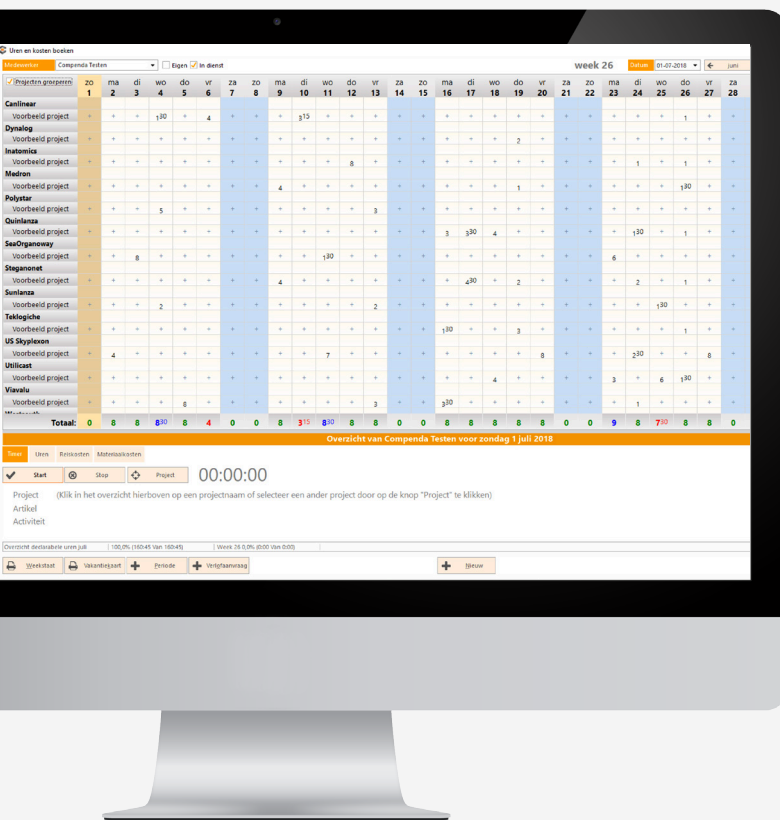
Uren en kosten boeken

Medewerker Compenda Testen Eigen In dienst week 26 Datum 01-07-2018 juni

Projecten groeperen

| | zo 1 | ma 2 | di 3 | wo 4 | do 5 | vr 6 | za 7 | zo 8 | ma 9 | di 10 | wo 11 | do 12 | vr 13 | za 14 | zo 15 | ma 16 | di 17 | wo 18 | do 19 | vr 20 | za 21 | zo 22 | ma 23 | di 24 | wo 25 | do 26 | vr 27 | za 28 |
|---|---|---|---|---|---|---|---|---|---|---|---|---|---|---|---|---|---|---|---|---|---|---|---|---|---|---|---|---|
| Canlinear | | | | | | | | | | | | | | | | | | | | | | | | | | | | |
| Voorbeeld project | + | + | + | 1 30 | + | 4 | + | + | + | 3 15 | + | + | + | + | + | + | + | + | + | + | + | + | + | + | + | 1 | + | + |
| Dynalog | | | | | | | | | | | | | | | | | | | | | | | | | | | | |
| Voorbeeld project | + | + | + | + | + | + | + | + | + | + | + | + | + | + | + | + | + | + | 2 | + | + | + | + | + | + | + | + | + |
| Inatomics | | | | | | | | | | | | | | | | | | | | | | | | | | | | |
| Voorbeeld project | + | + | + | + | + | + | + | + | + | + | + | 8 | + | + | + | + | + | + | + | + | + | + | + | 1 | + | 1 | + | + |
| Medron | | | | | | | | | | | | | | | | | | | | | | | | | | | | |
| Voorbeeld project | + | + | + | + | + | + | + | + | 4 | + | + | + | + | + | + | + | + | + | 1 | + | + | + | + | + | + | 1 30 | + | + |
| Polystar | | | | | | | | | | | | | | | | | | | | | | | | | | | | |
| Voorbeeld project | + | + | + | 5 | + | + | + | + | + | + | + | + | 3 | + | + | + | + | + | + | + | + | + | + | + | + | + | + | + |
| Quinlanza | | | | | | | | | | | | | | | | | | | | | | | | | | | | |
| Voorbeeld project | + | + | + | + | + | + | + | + | + | + | + | + | + | + | + | 3 | 3 30 | 4 | + | + | + | + | + | 1 30 | + | 1 | + | + |
| SeaOrganoway | | | | | | | | | | | | | | | | | | | | | | | | | | | | |
| Voorbeeld project | + | + | 8 | + | + | + | + | + | + | + | 1 30 | + | + | + | + | + | + | + | + | + | + | + | 6 | + | + | + | + | + |
| Steganonet | | | | | | | | | | | | | | | | | | | | | | | | | | | | |
| Voorbeeld project | + | + | + | + | + | + | + | + | 4 | + | + | + | + | + | + | + | 4 30 | + | 2 | + | + | + | + | 2 | + | 1 | + | + |
| Sunlanza | | | | | | | | | | | | | | | | | | | | | | | | | | | | |
| Voorbeeld project | + | + | + | 2 | + | + | + | + | + | + | + | + | 2 | + | + | + | + | + | + | + | + | + | + | + | 1 30 | + | + | + |
| Teklogiche | | | | | | | | | | | | | | | | | | | | | | | | | | | | |
| Voorbeeld project | + | + | + | + | + | + | + | + | + | + | + | + | + | + | + | 1 30 | + | + | 3 | + | + | + | + | + | + | 1 | + | + |
| US Skyplexon | | | | | | | | | | | | | | | | | | | | | | | | | | | | |
| Voorbeeld project | + | 4 | + | + | + | + | + | + | + | + | 7 | + | + | + | + | + | + | + | + | 8 | + | + | + | 2 30 | + | + | 8 | + |
| Utilicast | | | | | | | | | | | | | | | | | | | | | | | | | | | | |
| Voorbeeld project | + | + | + | + | + | + | + | + | + | + | + | + | + | + | + | + | + | 4 | + | + | + | + | 3 | + | 6 | 1 30 | + | + |
| Viavalu | | | | | | | | | | | | | | | | | | | | | | | | | | | | |
| Voorbeeld project | + | + | + | + | 8 | + | + | + | + | + | + | + | 3 | + | + | 3 30 | + | + | + | + | + | + | + | 1 | + | + | + | + |
| Totaal: | 0 | 8 | 8 | 8 30 | 8 | 4 | 0 | 0 | 8 | 3 15 | 8 30 | 8 | 8 | 0 | 0 | 8 | 8 | 8 | 8 | 8 | 0 | 0 | 9 | 8 | 7 30 | 8 | 8 | 0 |

Overzicht van Compenda Testen voor zondag 1 juli 2018

Taken Uren Reiskosten Materiaalkosten

Start Stop Project 00:00:00

Project (Klik in het overzicht hierboven op een projectnaam of selecteer een ander project door op de knop "Project" te klikken)
Artikel
Activiteit

Overzicht declarabele uren juli | 100,0% (160:45 Van 160:45) | Week 26 0,0% (0:00 Van 0:00)

Weekstaat Vakantiekaart Periode Verlofaanvraag Nieuw